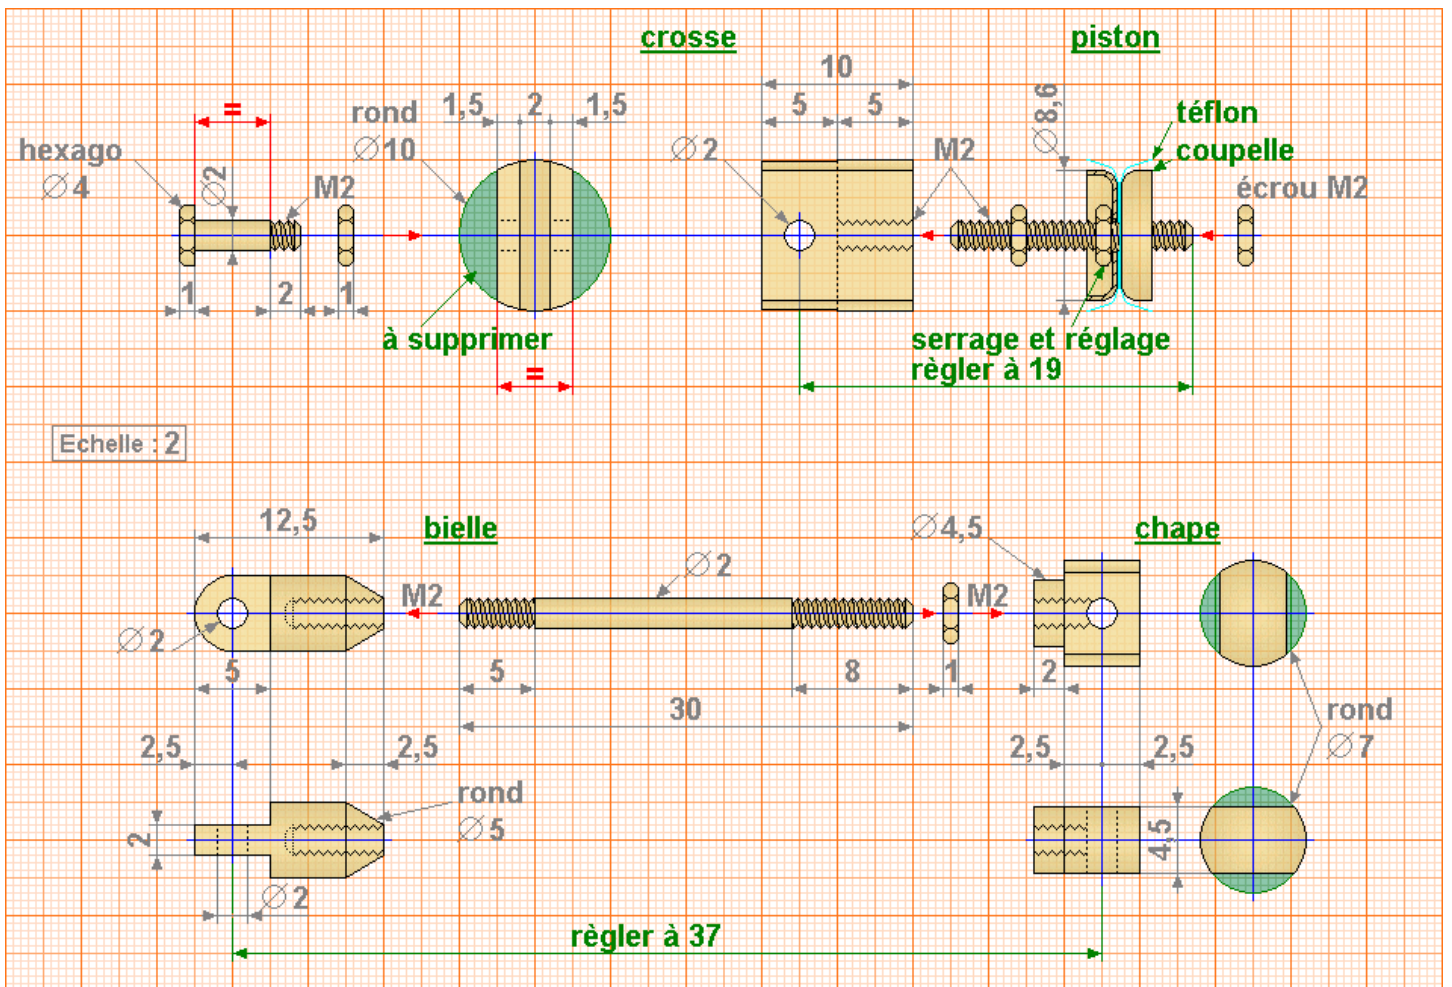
crosse

piston

=

rond

1,5 2 1,5

10

5 5

$\varnothing$8,6

téflon

coupelle

hexago
$\varnothing$4

$\varnothing$2

M2

$\varnothing$10

$\varnothing$2

M2

écrou M2

1 2 1

à supprimer

=

serrage et réglage
régler à 19

Echelle : 2

12,5

bielle

$\varnothing$4,5

chape

$\varnothing$2

M2

M2

$\varnothing$2

5

5

30

8

1

2

2,5 2,5

2,5 2,5

rond
$\varnothing$7

rond
$\varnothing$5

2

4,5

$\varnothing$2

régler à 37